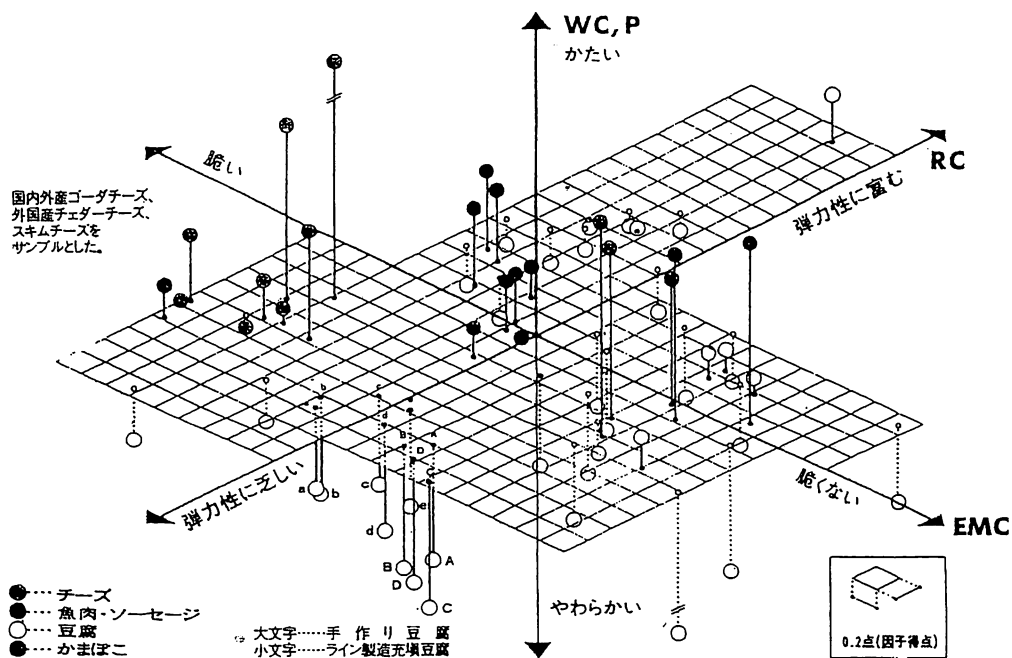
WC, P
かたい

脆い

RC

弾力性に富む

国内外産ゴーダチーズ、外国産チェダーチーズ、スキムチーズをサンプルとした。

弾力性に乏しい

脆くない

EMC

やわらかい

a b c d e
A B C D

チーズ
魚肉・ソーセージ
豆腐
かまぼこ

大文字……手作り豆腐
小文字……ライン製造充填豆腐

0.2点(因子得点)